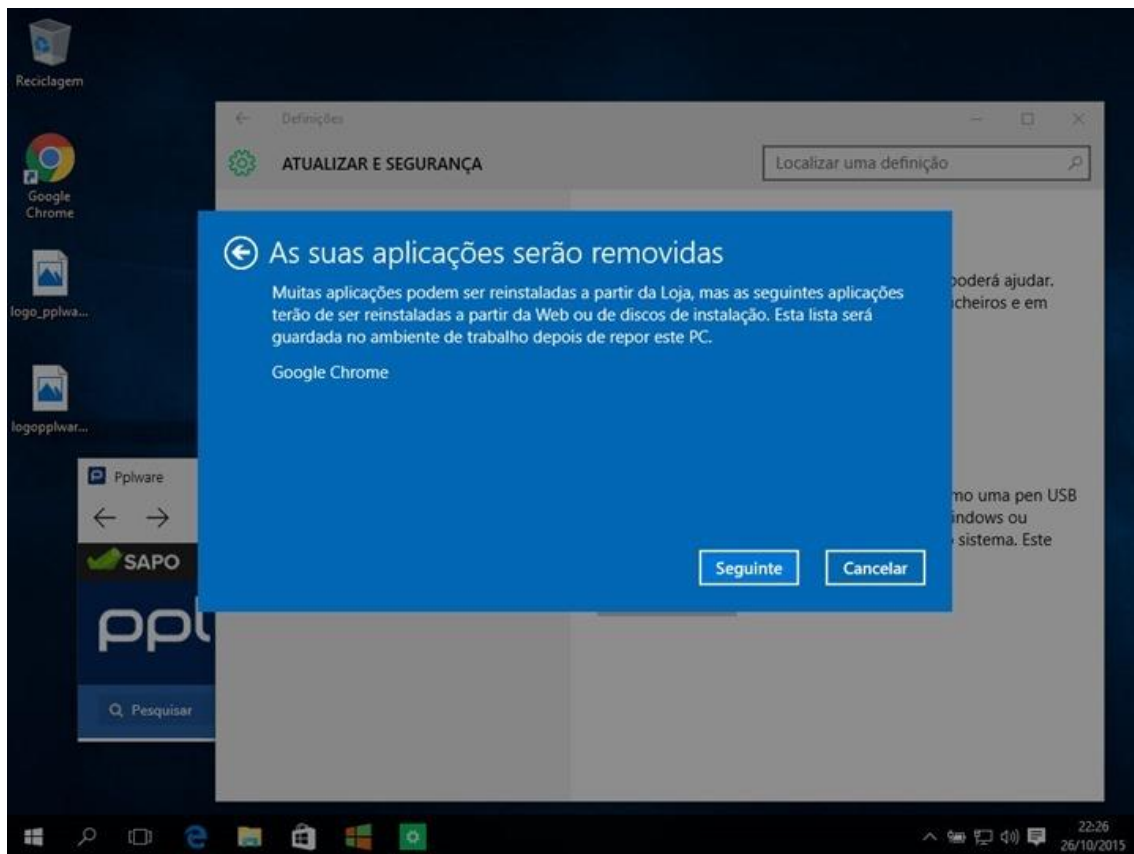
Reciclagem

Google Chrome

logo_pplwa...

logopplwar...

Definições

ATUALIZAR E SEGURANÇA

Localizar uma definição

As suas aplicações serão removidas

Muitas aplicações podem ser reinstaladas a partir da Loja, mas as seguintes aplicações terão de ser reinstaladas a partir da Web ou de discos de instalação. Esta lista será guardada no ambiente de trabalho depois de repor este PC.

Google Chrome

Seguinte

Cancelar

poderá ajudar. icheiros e em

mo uma pen USB indows ou sistema. Este

Pplware

SAPO

ppl

Pesquisar

22:26
26/10/2015